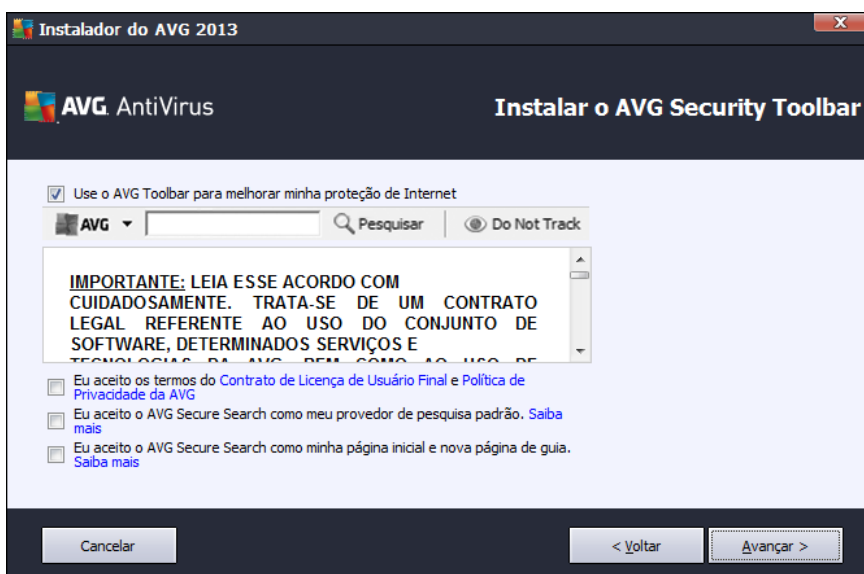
Instalador do AVG 2013

AVG AntiVirus

Instalar o AVG Security Toolbar

Use o AVG Toolbar para melhorar minha proteção de Internet

AVG ▾ Pesquisar Do Not Track

IMPORTANTE: LEIA ESSE ACORDO COM CUIDADOSAMENTE. TRATA-SE DE UM CONTRATO LEGAL REFERENTE AO USO DO CONJUNTO DE SOFTWARE, DETERMINADOS SERVIÇOS E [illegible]

Eu aceito os termos do Contrato de Licença de Usuário Final e Política de Privacidade da AVG

Eu aceito o AVG Secure Search como meu provedor de pesquisa padrão. Saiba mais

Eu aceito o AVG Secure Search como minha página inicial e nova página de guia. Saiba mais

Cancelar

< Voltar

Avançar >